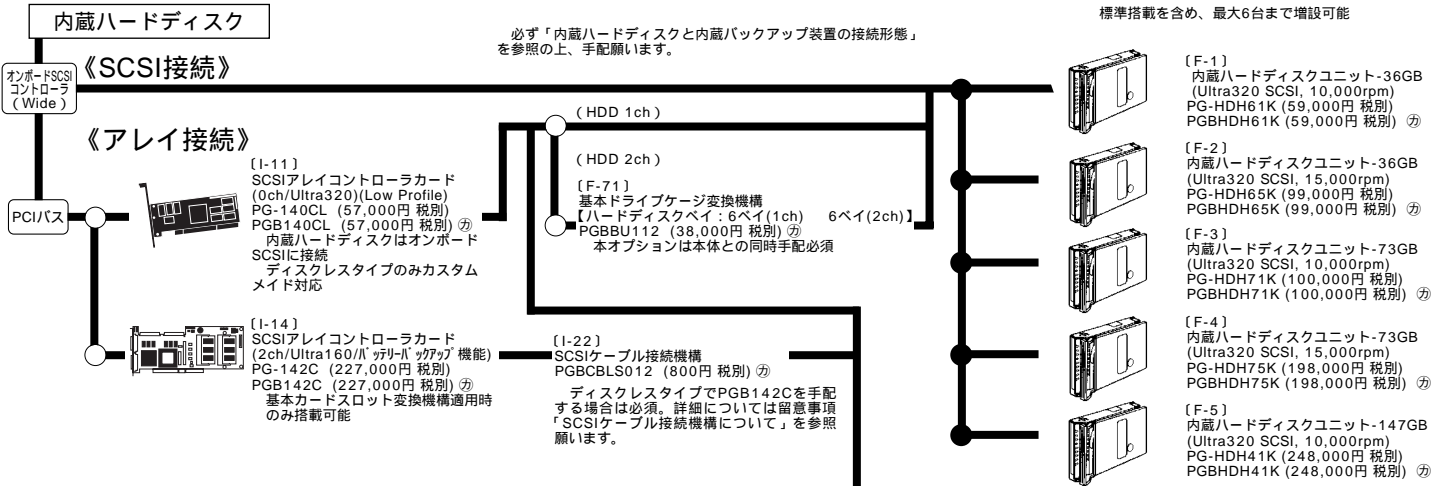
内蔵ハードディスク

標準搭載を含め、最大6台まで増設可能

必ず「内蔵ハードディスクと内蔵バックアップ装置の接続形態」を参照の上、手配願います。

オンボードSCSIコントローラ(Wide)

《SCSI接続》

《アレイ接続》

(HDD 1ch)

(HDD 2ch)

〔I-11〕
SCSIアレイコントローラカード
(0ch/Ultra320)(Low Profile)
PG-140CL (57,000円 税別)
PGB140CL (57,000円 税別) ㋕
内蔵ハードディスクはオンボードSCSIに接続
ディスクレスタイプのみカスタムメイド対応

PCIバス

〔F-71〕
基本ドライブケージ変換機構
【ハードディスクベイ：6ベイ(1ch) 6ベイ(2ch)】
PGBBU112 (38,000円 税別) ㋕
本オプションは本体との同時手配必須

〔I-14〕
SCSIアレイコントローラカード
(2ch/Ultra160/バッテリーバックアップ機能)
PG-142C (227,000円 税別)
PGB142C (227,000円 税別) ㋕
基本カードスロット変換機構適用時のみ搭載可能

〔I-22〕
SCSIケーブル接続機構
PGBCBLS012 (800円 税別) ㋕
ディスクレスタイプでPGB142Cを手配する場合は必須。詳細については留意事項「SCSIケーブル接続機構について」を参照願います。

〔F-1〕
内蔵ハードディスクユニット-36GB
(Ultra320 SCSI, 10,000rpm)
PG-HDH61K (59,000円 税別)
PGBHDH61K (59,000円 税別) ㋕

〔F-2〕
内蔵ハードディスクユニット-36GB
(Ultra320 SCSI, 15,000rpm)
PG-HDH65K (99,000円 税別)
PGBHDH65K (99,000円 税別) ㋕

〔F-3〕
内蔵ハードディスクユニット-73GB
(Ultra320 SCSI, 10,000rpm)
PG-HDH71K (100,000円 税別)
PGBHDH71K (100,000円 税別) ㋕

〔F-4〕
内蔵ハードディスクユニット-73GB
(Ultra320 SCSI, 15,000rpm)
PG-HDH75K (198,000円 税別)
PGBHDH75K (198,000円 税別) ㋕

〔F-5〕
内蔵ハードディスクユニット-147GB
(Ultra320 SCSI, 10,000rpm)
PG-HDH41K (248,000円 税別)
PGBHDH41K (248,000円 税別) ㋕